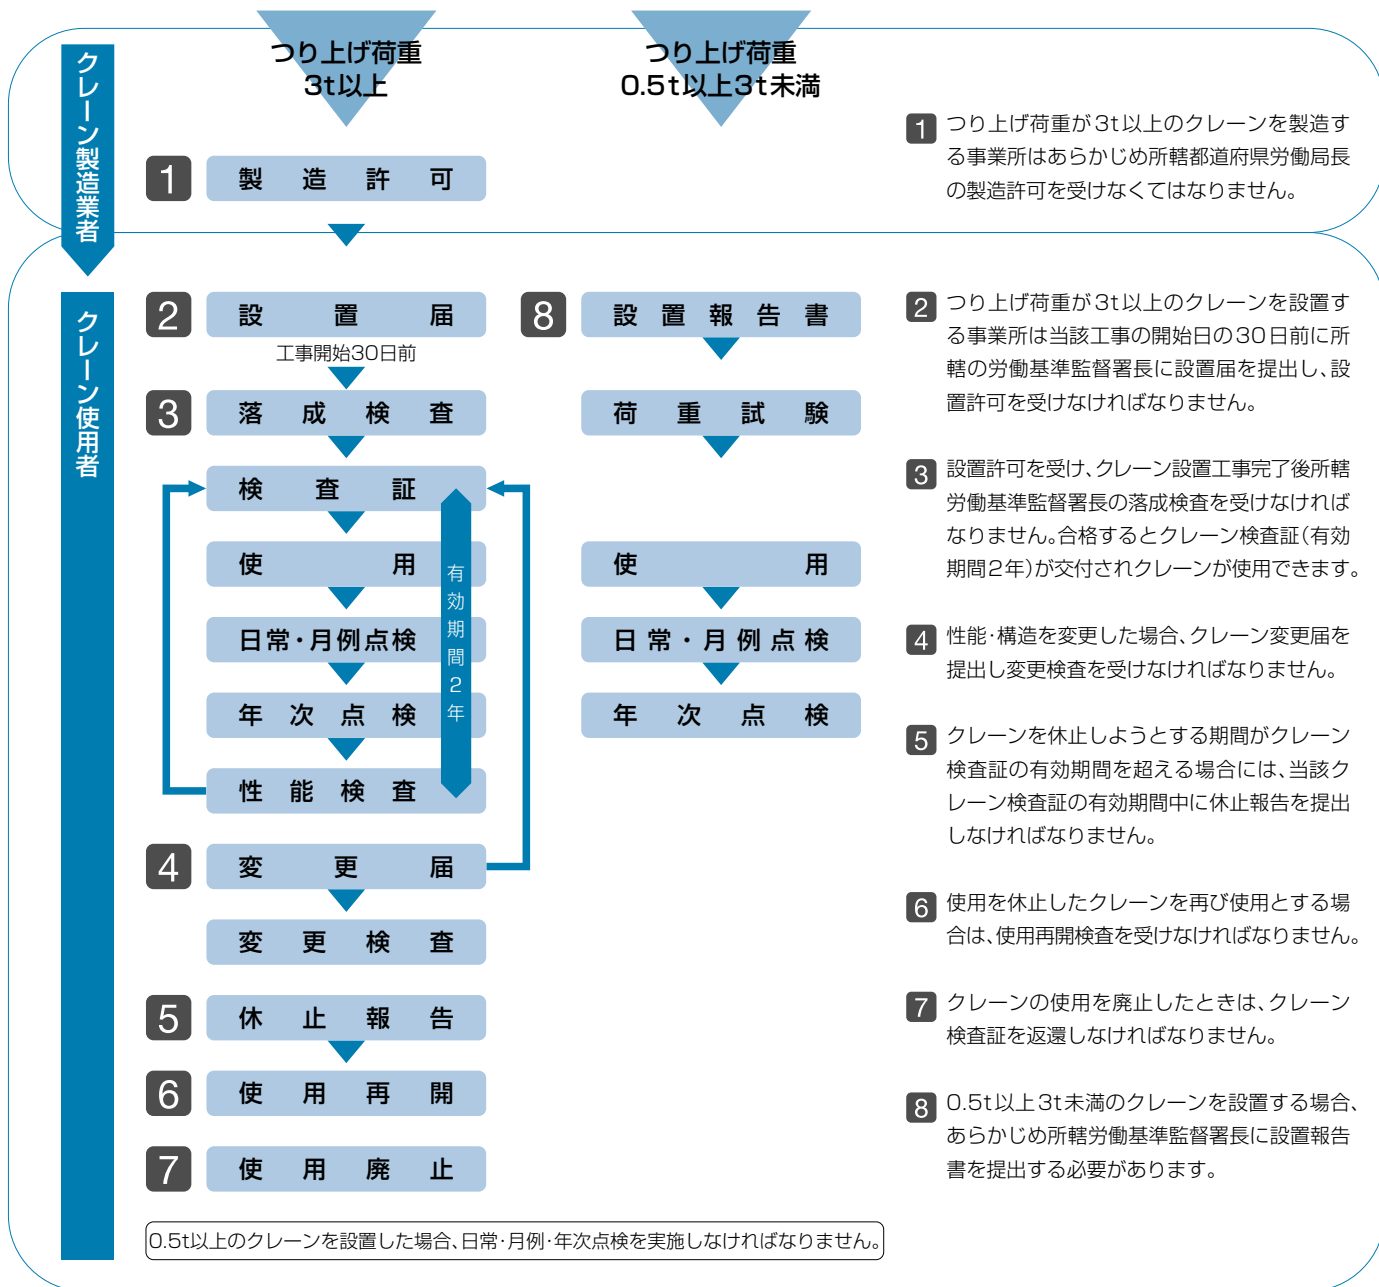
クレーン製造業者

つり上げ荷重
3t以上

つり上げ荷重
0.5t以上3t未満

1 製造許可

クレーン使用者

2 設置届
工事開始30日前

8 設置報告書

3 落成検査

荷重試験

検査証

使用

日常・月例点検

年次点検

性能検査

有効期間2年

使用

日常・月例点検

年次点検

4 変更届

変更検査

5 休止報告

6 使用再開

7 使用廃止

0.5t以上のクレーンを設置した場合、日常·月例·年次点検を実施しなければなりません。

1 つり上げ荷重が3t以上のクレーンを製造する事業所はあらかじめ所轄都道府県労働局長の製造許可を受けなくてはなりません。

2 つり上げ荷重が3t以上のクレーンを設置する事業所は当該工事の開始日の30日前に所轄の労働基準監督署長に設置届を提出し、設置許可を受けなければなりません。

3 設置許可を受け、クレーン設置工事完了後所轄労働基準監督署長の落成検査を受けなければなりません。合格するとクレーン検査証(有効期間2年)が交付されクレーンが使用できます。

4 性能·構造を変更した場合、クレーン変更届を提出し変更検査を受けなければなりません。

5 クレーンを休止しようとする期間がクレーン検査証の有効期間を超える場合には、当該クレーン検査証の有効期間中に休止報告を提出しなければなりません。

6 使用を休止したクレーンを再び使用とする場合は、使用再開検査を受けなければなりません。

7 クレーンの使用を廃止したときは、クレーン検査証を返還しなければなりません。

8 0.5t以上3t未満のクレーンを設置する場合、あらかじめ所轄労働基準監督署長に設置報告書を提出する必要があります。